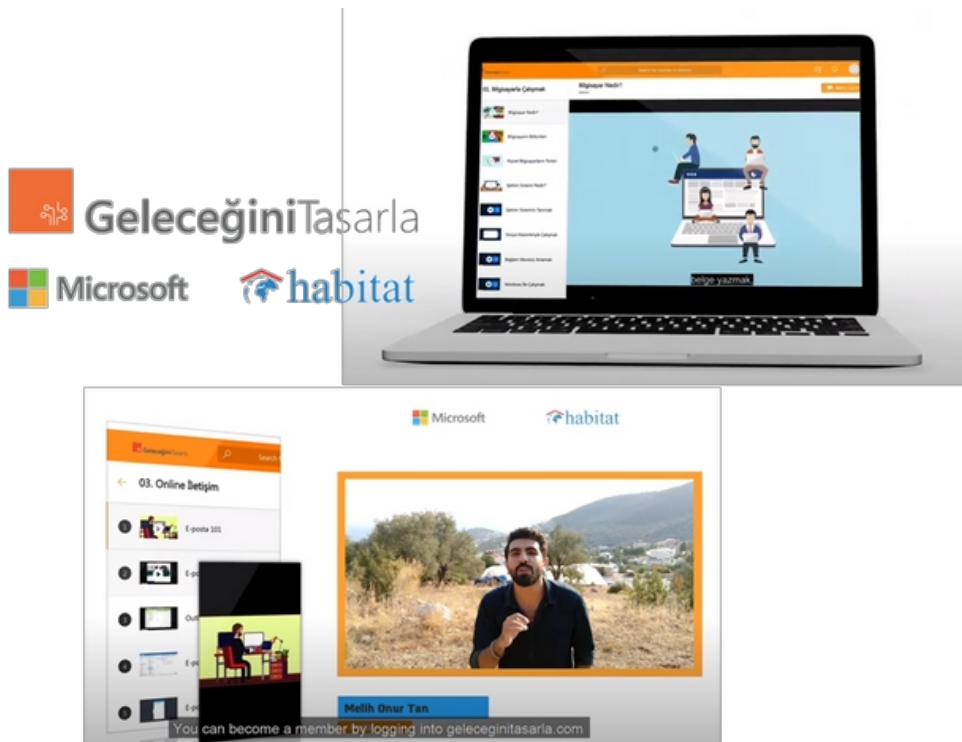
GeleceğiniTasarla

Microsoft

habitat

01. Bilgisayarla Çalışmak

Bilgisayar Nedir?

belge yazmak.

Microsoft

habitat

GeleceğiniTasarla

03. Online İletişim

1 E-posta 101

2 E-p

3 Out

4 E-p

5 E-p

Melih Onur Tan

You can become a member by logging into geleceginitasarla.com